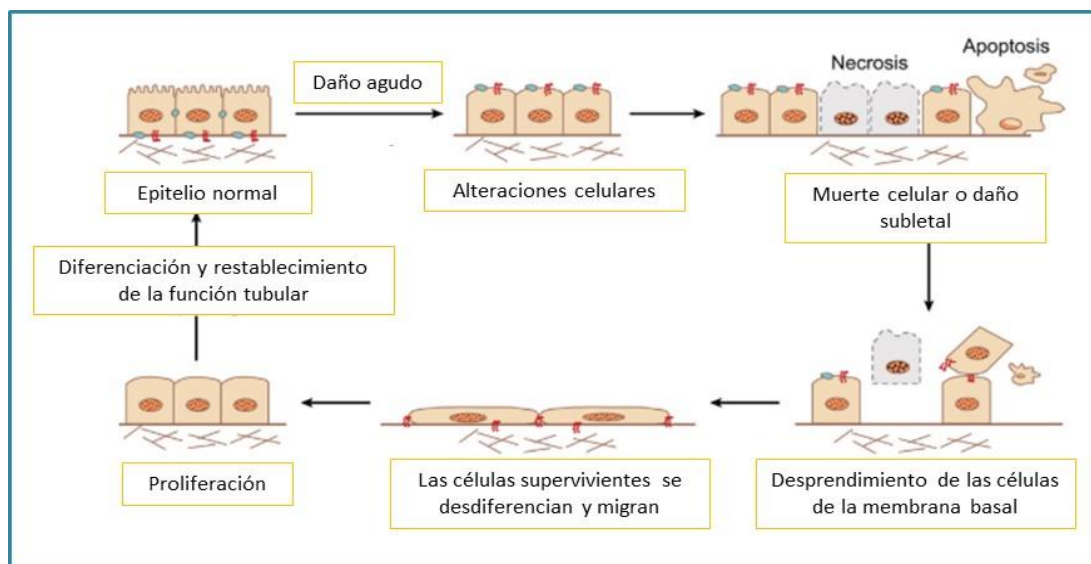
Daño agudo

Necrosis

Apoptosis

Epitelio normal

Alteraciones celulares

Muerte celular o daño subletal

Diferenciación y restablecimiento de la función tubular

Proliferación

Las células supervivientes se desdiferencian y migran

Desprendimiento de las células de la membrana basal